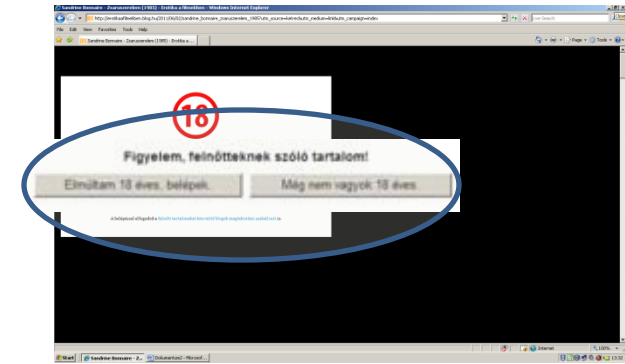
Sandrine Bonnaire - Zsarusziesten (1985) - Erotika a filmekben - Windows Internet Explorer

http://erotikaafilmekben.blog.hu/2011/06/02/sandrine_bonnaire_zsarusziesten_1985?utm_source=ketrecdoboz&utm_medium=link&utm_campaign=index

Live Search

File Edit View Favorites Tools Help

Sandrine Bonnaire - Zsarusziesten (1985) - Erotika a ...

Page Tools

18

Figyelem, felnőtteknek szóló tartalom!

Elmúltam 18 éves, belépek.

Még nem vagyok 18 éves.

A belépéssel elfogadom a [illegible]

Internet

100%

Start

Sandrine Bonnaire - Z...

Dokumentum2 - Microsof...

13:32